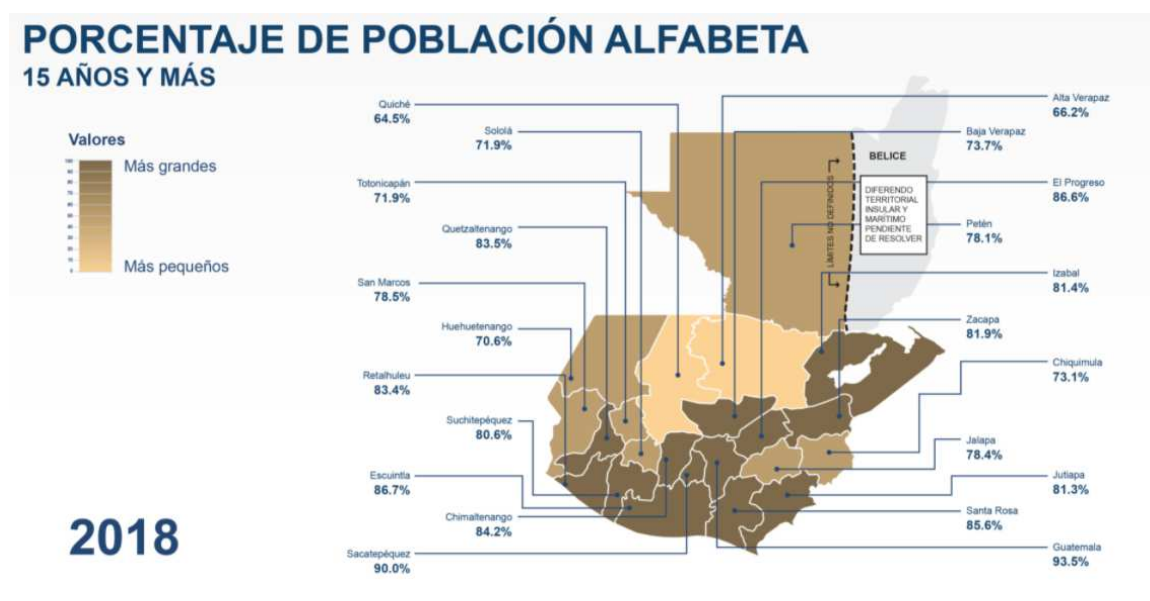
PORCENTAJE DE POBLACIÓN ALFABETA
15 AÑOS Y MÁS

Valores
Más grandes
Más pequeños

Quiché
64.5%

Sololá
71.9%

Totonicapán
71.9%

Quetzaltenango
83.5%

San Marcos
78.5%

Huehuetenango
70.6%

Retalhuleu
83.4%

Suchitepéquez
80.6%

Escuintla
86.7%

Chimaltenango
84.2%

Sacatepéquez
90.0%

BELICE

LÍMITES NO DEFINIDOS

DIFERENDO TERRITORIAL INSULAR Y MARÍTIMO PENDIENTE DE RESOLVER

Alta Verapaz
66.2%

Baja Verapaz
73.7%

El Progreso
86.6%

Petén
78.1%

Izabal
81.4%

Zacapa
81.9%

Chiquimula
73.1%

Jalapa
78.4%

Jutiapa
81.3%

Santa Rosa
85.6%

Guatemala
93.5%

2018